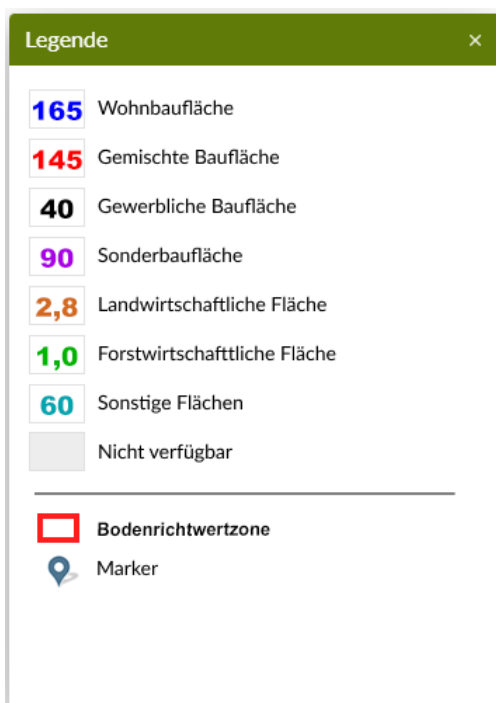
Legende ×

165 Wohnbaufläche

145 Gemischte Baufläche

40 Gewerbliche Baufläche

90 Sonderbaufläche

2,8 Landwirtschaftliche Fläche

1,0 Forstwirtschafttliche Fläche

60 Sonstige Flächen

Nicht verfügbar

Bodenrichtwertzone

Marker